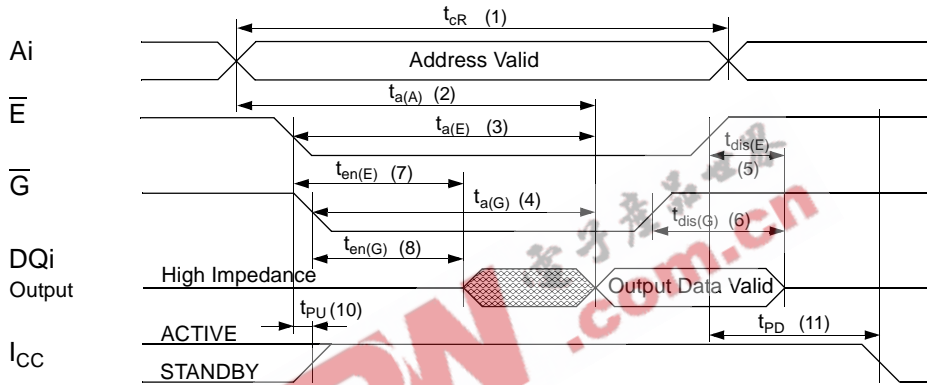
$t_{cR}$ (1)

Ai

Address Valid

$\overline{E}$

$t_{a(A)}$ (2)

$t_{a(E)}$ (3)

$t_{dis(E)}$

(5)

$\overline{G}$

$t_{en(E)}$ (7)

$t_{a(G)}$ (4)

$t_{dis(G)}$ (6)

$t_{en(G)}$ (8)

DQi

Output

High Impedance

Output Data Valid

$t_{PU}$ (10)

ACTIVE

$t_{PD}$ (11)

$I_{CC}$

STANDBY

.com.cn